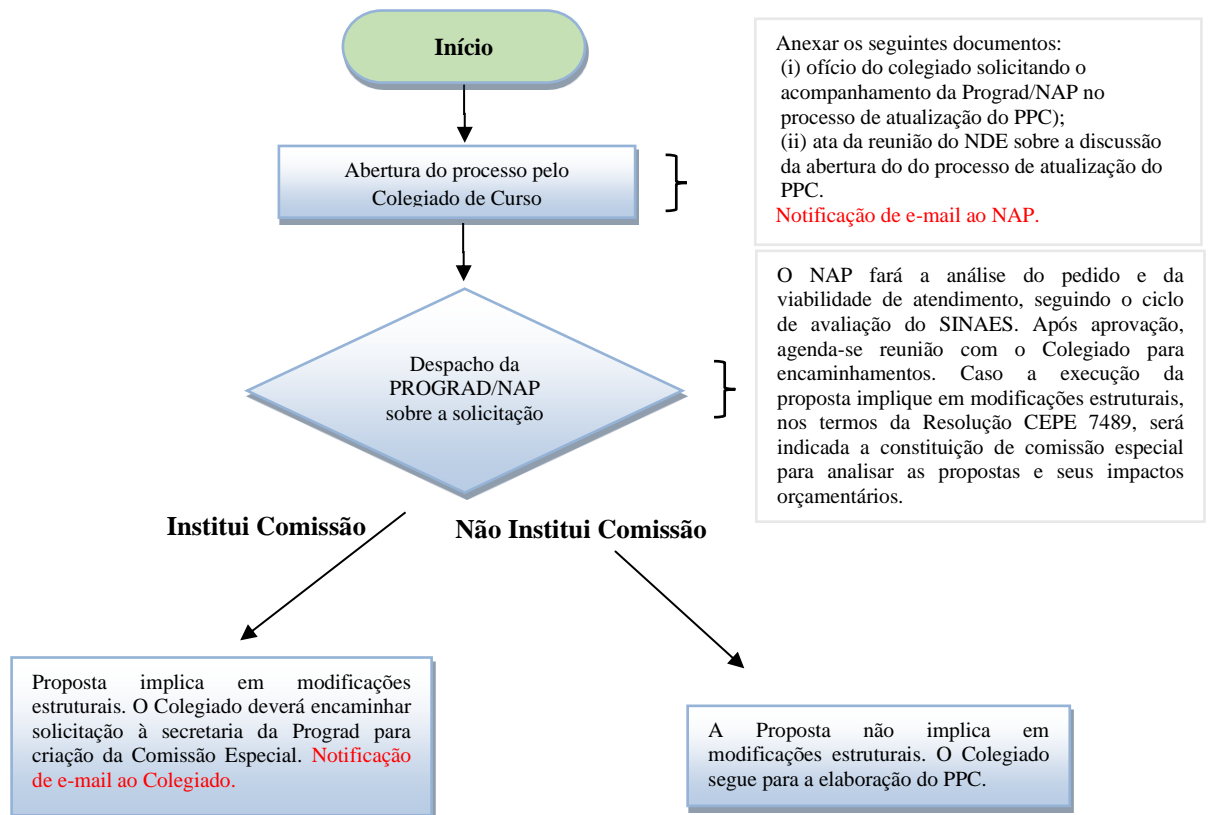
Início

Anexar os seguintes documentos:
(i) ofício do colegiado solicitando o acompanhamento da Prograd/NAP no processo de atualização do PPC);
(ii) ata da reunião do NDE sobre a discussão da abertura do do processo de atualização do PPC.
Notificação de e-mail ao NAP.

Abertura do processo pelo Colegiado de Curso

O NAP fará a análise do pedido e da viabilidade de atendimento, seguindo o ciclo de avaliação do SINAES. Após aprovação, agenda-se reunião com o Colegiado para encaminhamentos. Caso a execução da proposta implique em modificações estruturais, nos termos da Resolução CEPE 7489, será indicada a constituição de comissão especial para analisar as propostas e seus impactos orçamentários.

Despacho da PROGRAD/NAP sobre a solicitação

Institui Comissão

Não Institui Comissão

Proposta implica em modificações estruturais. O Colegiado deverá encaminhar solicitação à secretaria da Prograd para criação da Comissão Especial. Notificação de e-mail ao Colegiado.

A Proposta não implica em modificações estruturais. O Colegiado segue para a elaboração do PPC.